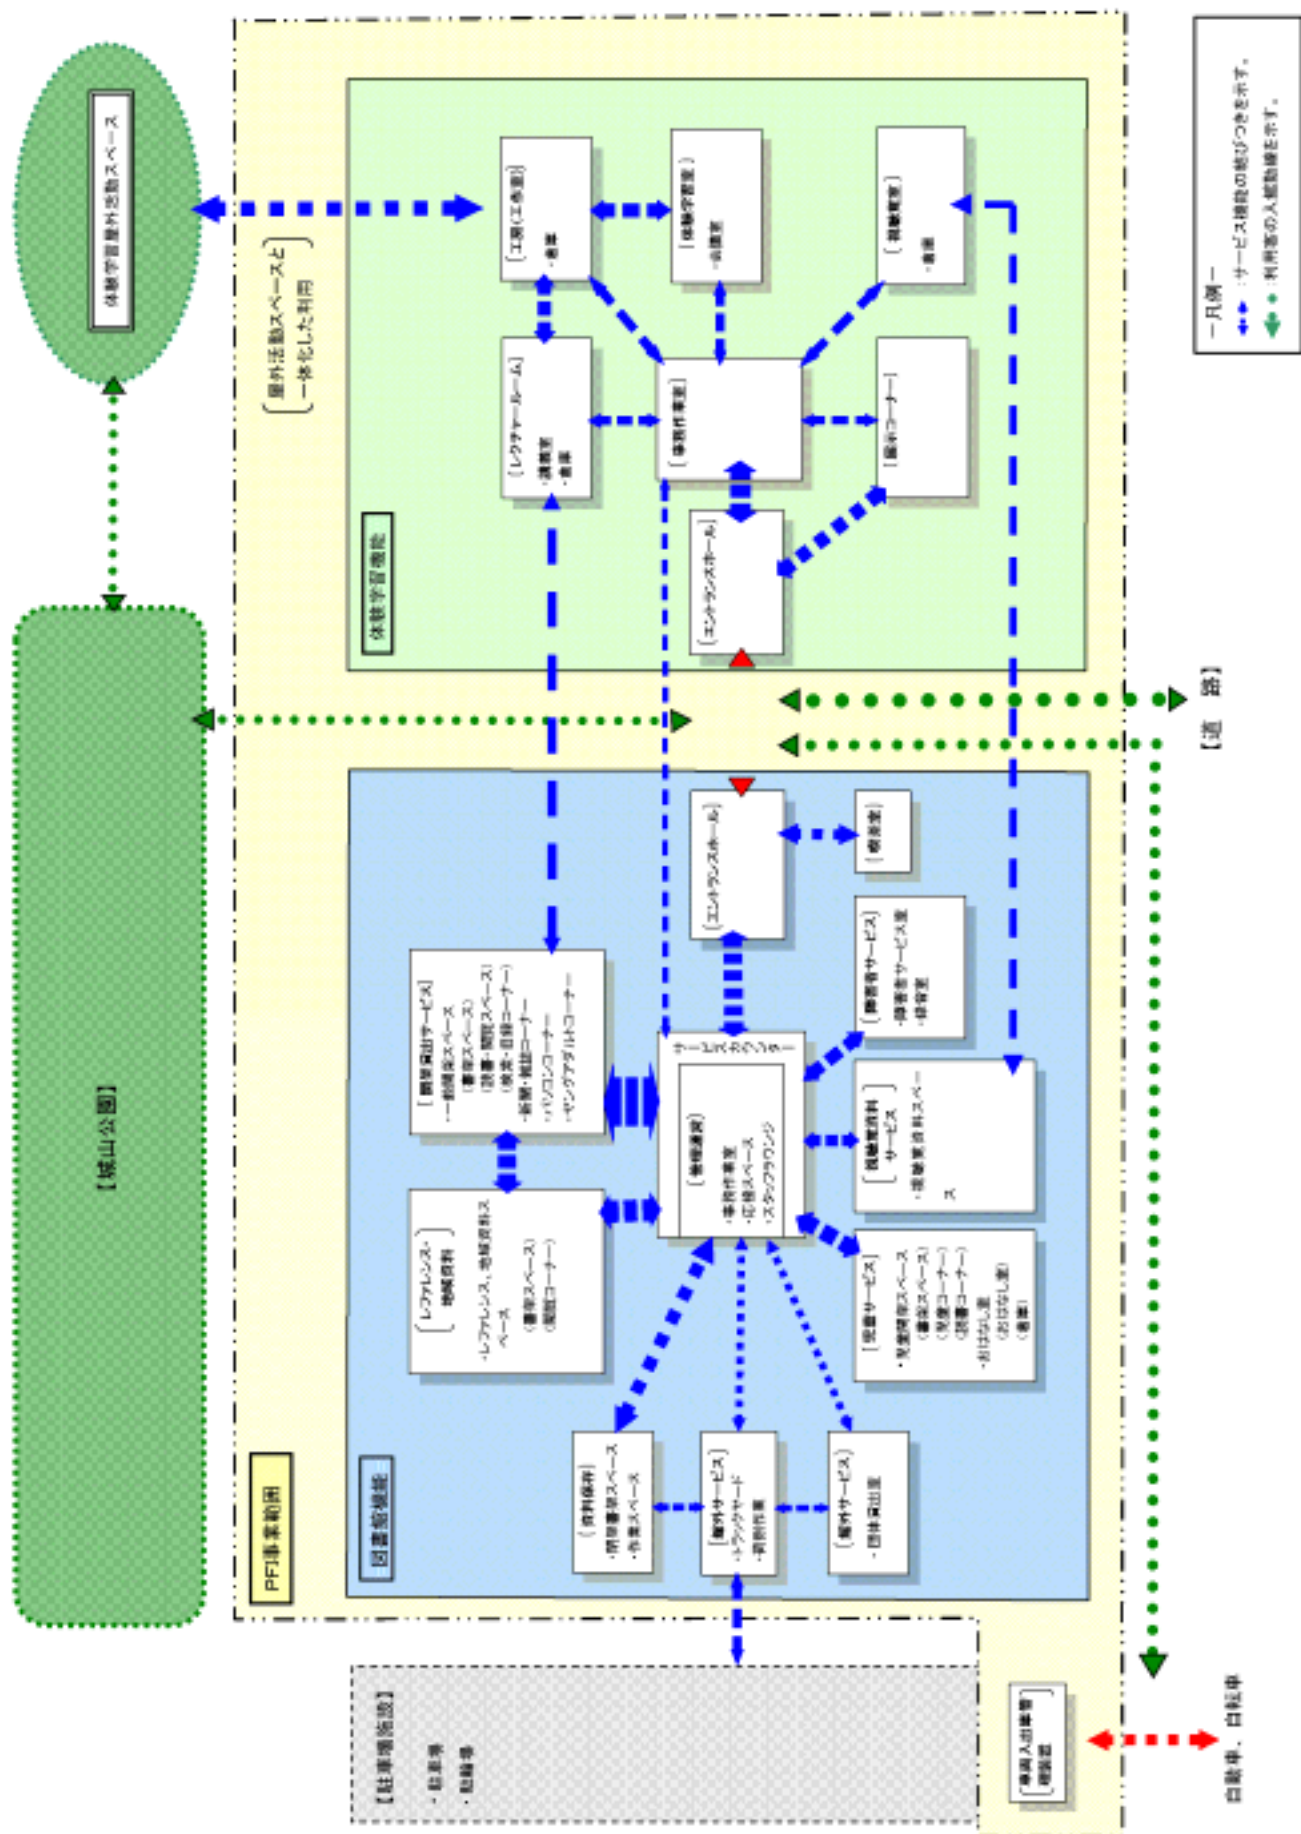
体験学習屋外活動スペース

屋外活動スペースと一体化した利用

【城山公園】

PFI事業範囲

体験学習機能

工房（工作室）・倉庫

体験学習室・収蔵室

調理教室・倉庫

レクチャールーム・講師室・倉庫

体験作業室

展示コーナー

エントランスホール

図書館機能

エントランスホール

喫茶室

障害者サービス・障害者サービス室・録音室

サービスカウンター

管理運営・事務作業室・応接スペース・スタッフラウンジ

一般貸出サービス・一般開架スペース（書架スペース）（読書・閲覧スペース）（新聞・雑誌コーナー）・新聞・雑誌コーナー・パソコンコーナー・ヤングアダルトコーナー

レファレンス・地域資料・レファレンス、地域資料スペース（書架スペース）（閲覧コーナー）

視聴覚資料サービス・視聴覚資料スペース

児童サービス・児童開架スペース（書架スペース）（児童コーナー）（読書コーナー）・おはなし室（おはなし室）（倉庫）

資料保存・閉架書庫スペース・作業スペース

館外サービス・トラックヤード・荷捌作業

館外サービス・団体貸出室

【駐車場施設】・駐車場・駐輪場

車両入出庫管理施設

【道 路】

自動車、自転車

―凡例―
：サービス機能の結びつきを示す。
：利用客の人流動線を示す。